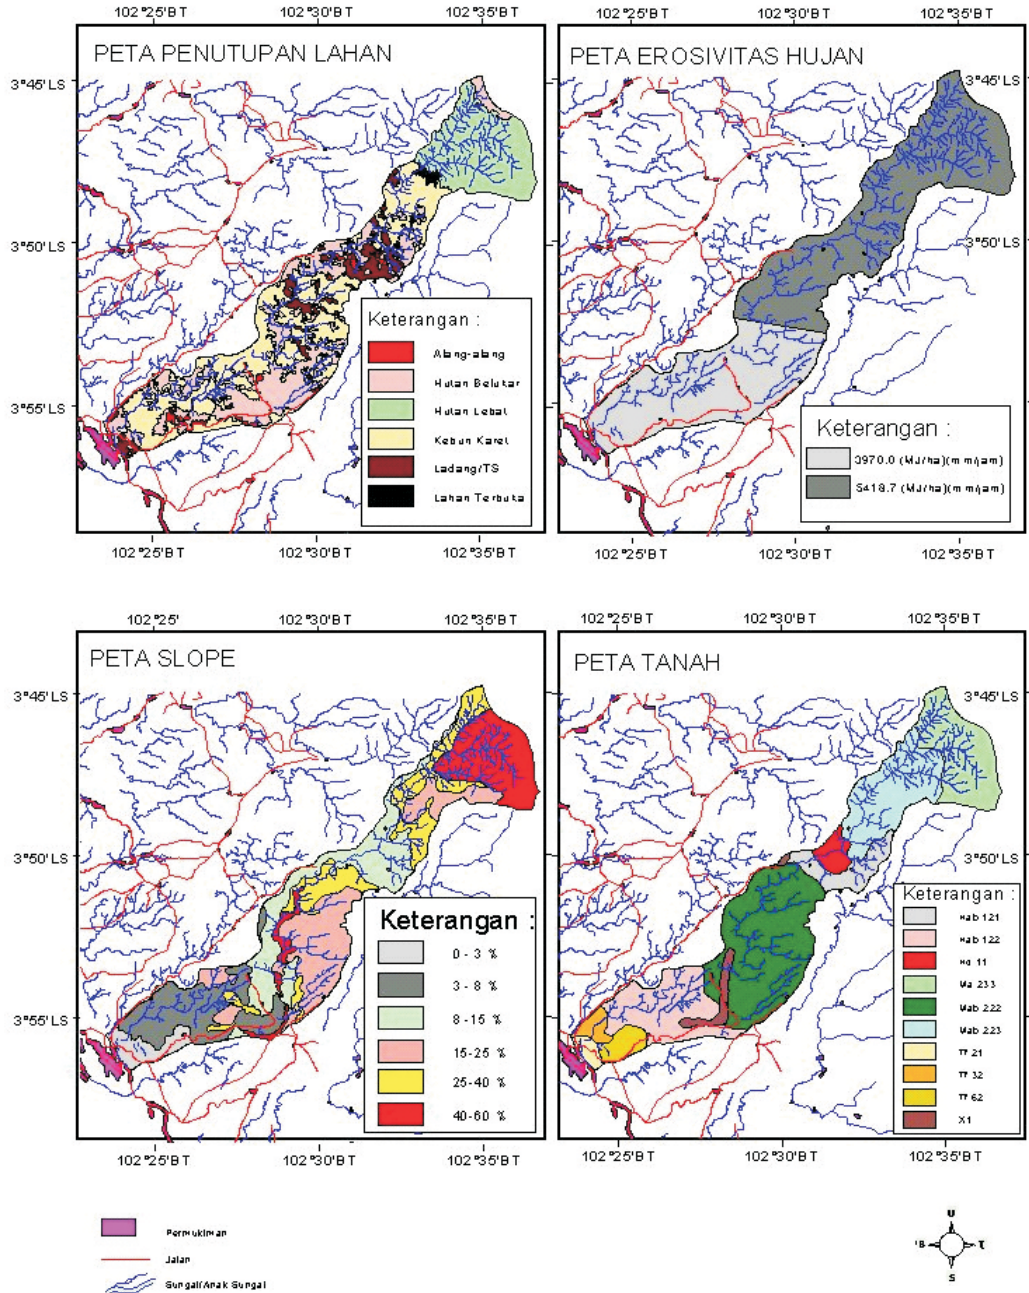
102°25'BT 102°30'BT 102°35'BT

PETA PENUTUPAN LAHAN

3°45'LS
3°50'LS
3°55'LS

Keterangan :
Alang-alang
Hutan Belukar
Hutan Lebat
Kebun Karet
Ladang/TS
Lahan Terbuka

102°25'BT 102°30'BT 102°35'BT

102°25'BT 102°30'BT 102°35'BT

PETA EROSIVITAS HUJAN

3°45'LS
3°50'LS

Keterangan :
3970.0 (MJ/ha)(mm/jam)
5418.7 (MJ/ha)(mm/jam)

102°25'BT 102°30'BT 102°35'BT

102°25' 102°30'BT 102°35'BT

PETA SLOPE

3°45'LS
3°50'LS
3°55'LS

Keterangan :
0 - 3 %
3 - 8 %
8 - 15 %
15 - 25 %
25 - 40 %
40 - 60 %

102°25'BT 102°30'BT 102°35'BT

102°25'BT 102°30'BT 102°35'BT

PETA TANAH

3°45'LS
3°50'LS

Keterangan :
Hab 121
Hab 122
Hq 11
Ma 233
Mab 222
Mab 223
Tf 21
Tf 32
Tf 62
X1

102°25'BT 102°30'BT 102°35'BT

Permukiman
Jalan
Sungai/Anak Sungai

U
B
T
S